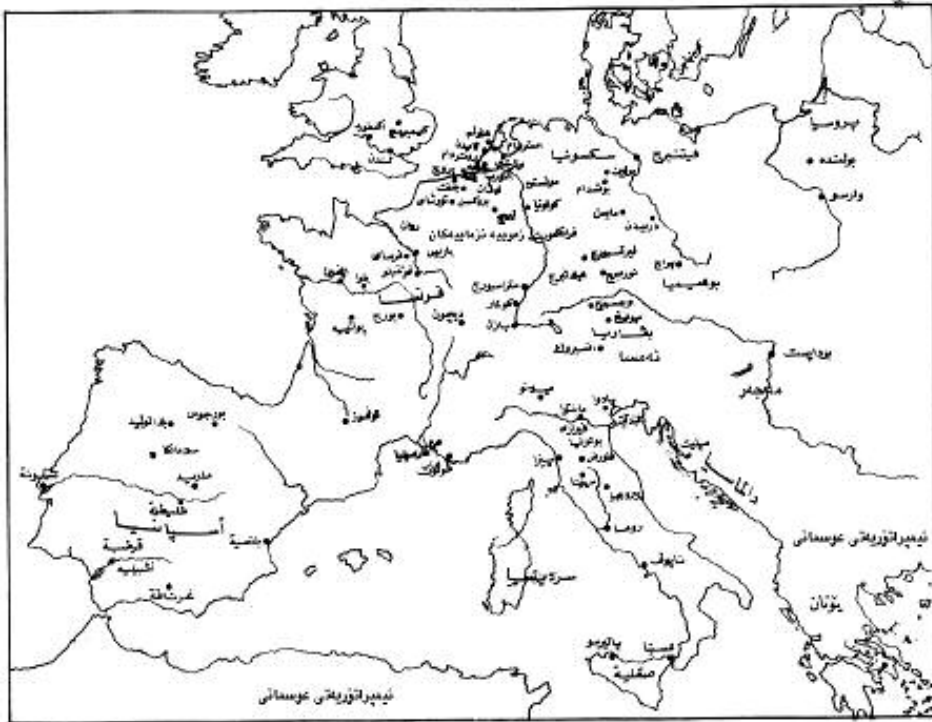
پروسیا
بولنده
وارسو
کامبریج
ئوکسفورد
لندن
سکسونیا
فیتنبرگ
ئێرفورت
بوخسدام
ماینس
درێسدن
لیرگسبورگ
نورمبرگ
هایدلبرگ
براگ
بوهیمیا
کولونیا
لیج
فرانکفورت
زەوییە نزمایییەکان
باریس
فرانسا
بۆرج
پواتیە
ستراسبورگ
بازل
کولمار
ڤیێنا
بافاریا
ئەمسا
ئینسبروک
بوداپێست
مەجەر
میلانو
بادوا
فێنیسیا
بولونیا
فلورنسا
پیزا
سیێنا
رۆما
ئیتالیا
ناپولی
سەردینیا
سیسیلیا
پالێرمو
دالماسیا
ئیمپراتۆریەتی عوسمانی
یۆنان
بورجوس
بلد الولید
سەلامانکا
مەدرید
ئەسپانیا
تۆلیدۆ
بەلەنسیا
قورتوبە
ئیشبیلیە
غرناطة
لیشبۆنە
تولوز
مارسیلیا
ئیمپراتۆریەتی عوسمانی